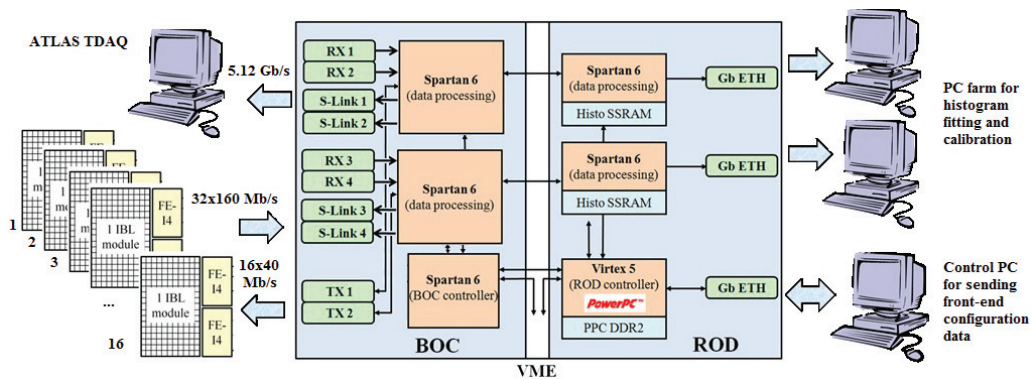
ATLAS TDAQ

5.12 Gb/s

RX 1
RX 2
S-Link 1
S-Link 2

Spartan 6
(data processing)

RX 3
RX 4
S-Link 3
S-Link 4

Spartan 6
(data processing)

TX 1
TX 2

Spartan 6
(BOC controller)

BOC

VME

Spartan 6
(data processing)
Histo SSRAM

Gb ETH

Spartan 6
(data processing)
Histo SSRAM

Gb ETH

Virtex 5
(ROD controller)
PowerPC
PPC DDR2

Gb ETH

ROD

PC farm for histogram fitting and calibration

Control PC for sending front-end configuration data

32x160 Mb/s

16x40 Mb/s

1
2
3
...
16

FE-
module
1 IBL module
FE-I4
1 IBL module
FE-I4
FE-I4